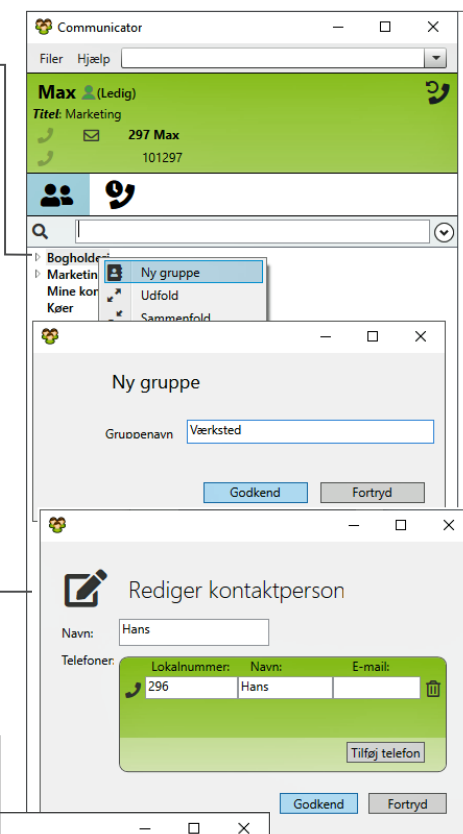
Communicator

Filer Hjælp

Max (Ledig)
Titel: Marketing
297 Max
101297

Bogholderi
Marketin
Mine kon
Køer

Ny gruppe
Udfold
Sammenfold

Ny gruppe

Gruppenavn Værksted

Godkend Fortryd

Rediger kontaktperson

Navn: Hans

Telefoner:

| Lokalnummer: | Navn: | E-mail: |
|---|---|---|
| 296 | Hans | |

Tilføj telefon

Godkend Fortryd